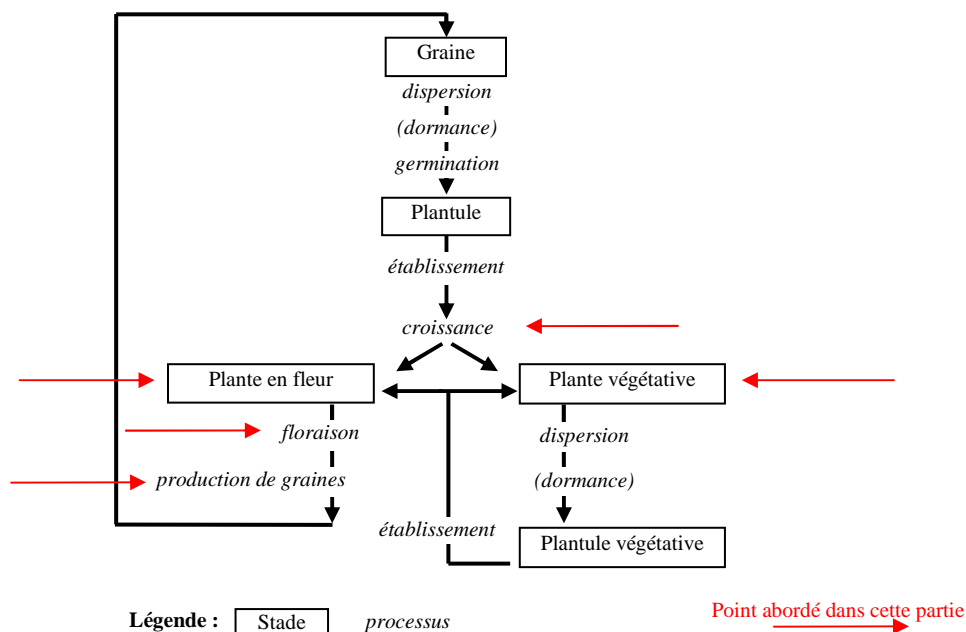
Graine
dispersion
(dormance)
germination
Plantule
établissement
croissance
Plante en fleur
Plante végétative
floraison
production de graines
dispersion
(dormance)
établissement
Plantule végétative

Légende : Stade processus

Point abordé dans cette partie